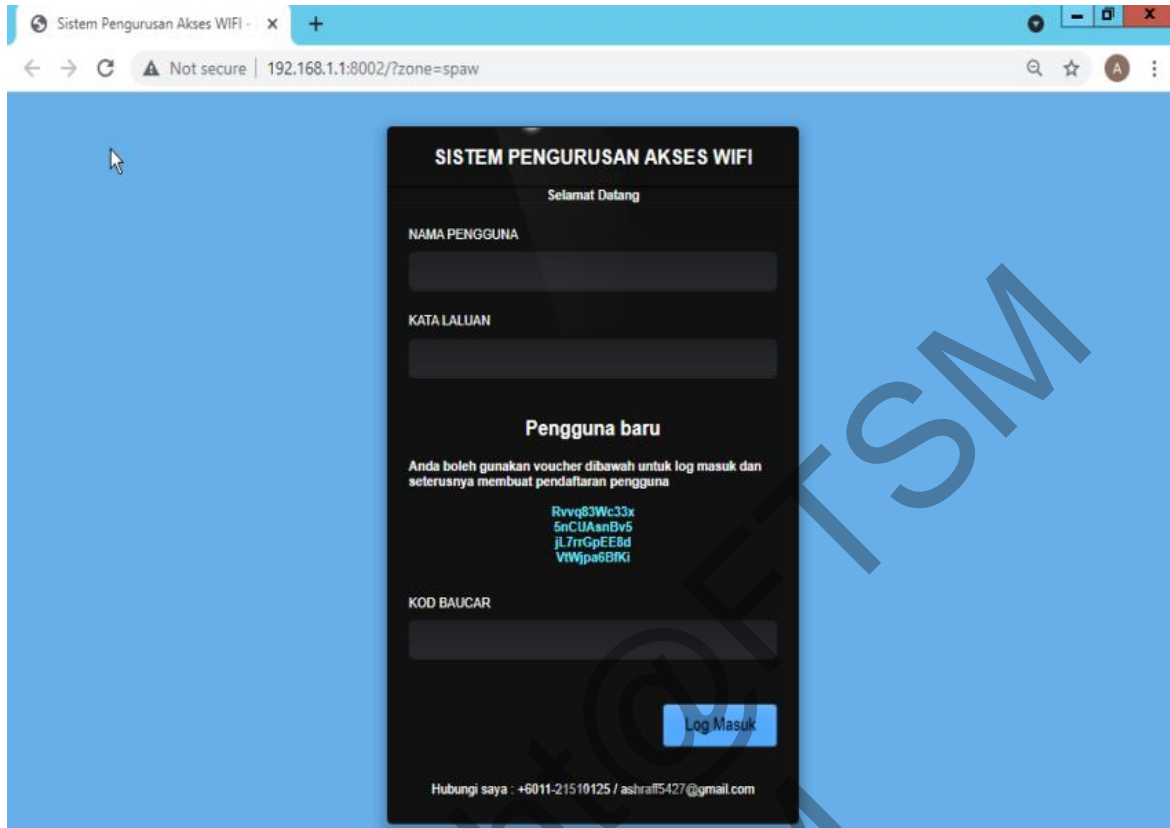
Sistem Pengurusan Akses WIFI - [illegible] ×
+
Not secure | 192.168.1.1:8002/?zone=spaw
A

SISTEM PENGURUSAN AKSES WIFI
Selamat Datang

NAMA PENGGUNA

KATA LALUAN

Pengguna baru

Anda boleh gunakan voucher dibawah untuk log masuk dan seterusnya membuat pendaftaran pengguna

Rvvq83Wc33x
5nCUAsnBv5
jL7rrGpEE8d
VtWjpa6BfKi

KOD BAUCAR

Log Masuk

Hubungi saya : +6011-21510125 / ashraff5427@gmail.com

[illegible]t@FTSM